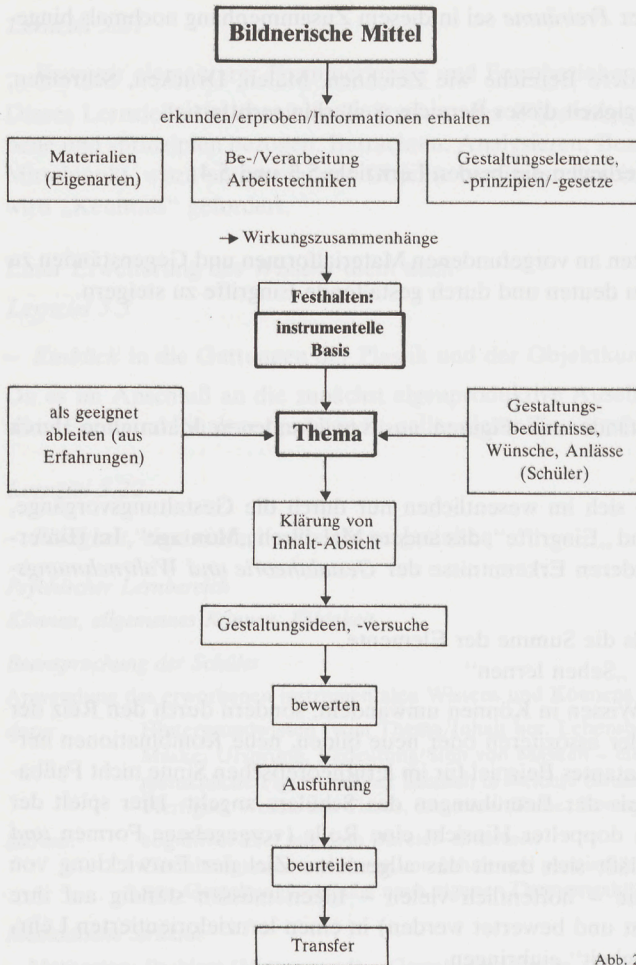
Bildnerische Mittel

erkunden/erproben/Informationen erhalten

Materialien (Eigenarten)

Be-/Verarbeitung Arbeitstechniken

Gestaltungselemente, -prinzipien/-gesetze

→ Wirkungszusammenhänge

Festhalten:

instrumentelle Basis

als geeignet ableiten (aus Erfahrungen)

Thema

Gestaltungsbedürfnisse, Wünsche, Anlässe (Schüler)

Klärung von Inhalt-Absicht

Gestaltungsideen, -versuche

bewerten

Ausführung

beurteilen

Transfer

Abb. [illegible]